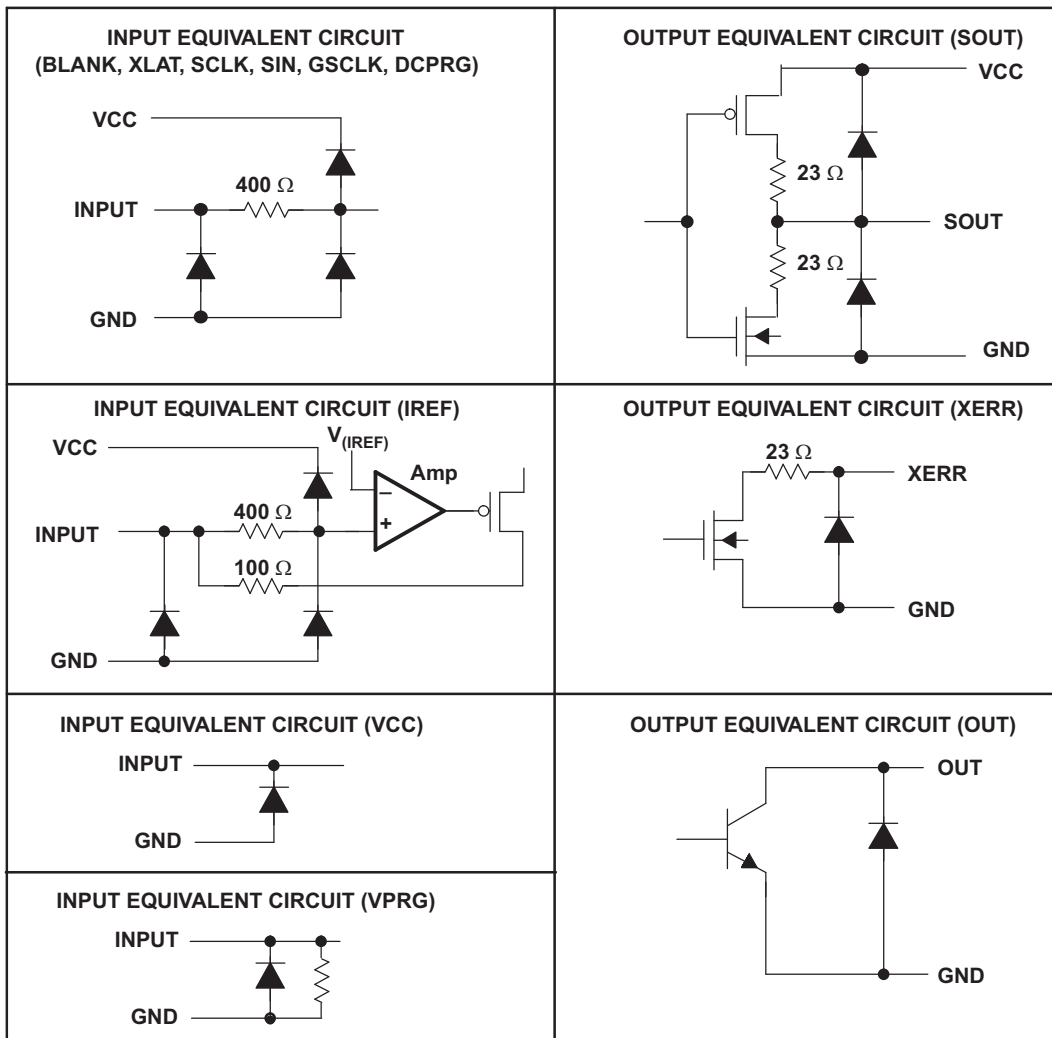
INPUT EQUIVALENT CIRCUIT (BLANK, XLAT, SCLK, SIN, GSCLK, DCPRG)

VCC

400 Ω

INPUT

GND

OUTPUT EQUIVALENT CIRCUIT (SOUT)

VCC

23 Ω

SOUT

23 Ω

GND

INPUT EQUIVALENT CIRCUIT (IREF)

VCC

$V_{(IREF)}$

Amp

–

400 Ω

+

INPUT

100 Ω

GND

OUTPUT EQUIVALENT CIRCUIT (XERR)

23 Ω

XERR

GND

INPUT EQUIVALENT CIRCUIT (VCC)

INPUT

GND

OUTPUT EQUIVALENT CIRCUIT (OUT)

OUT

GND

INPUT EQUIVALENT CIRCUIT (VPRG)

INPUT

GND